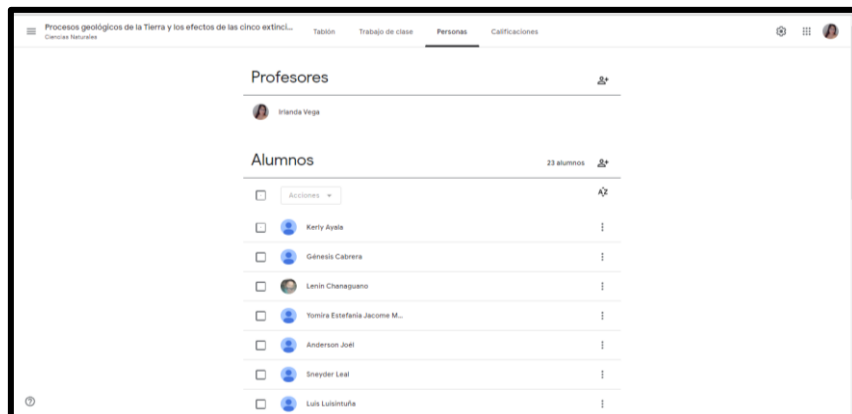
Procesos geológicos de la Tierra y los efectos de las cinco extinci...
Ciencias Naturales

Tablón Trabajo de clase Personas Calificaciones

Profesores

Irlanda Vega

Alumnos

23 alumnos

Acciones

AZ

Kerly Ayala

Génesis Cabrera

Lenin Chanaguano

Yomira Estefania Jacome M...

Anderson Joél

Sneyder Leal

Luis Luisintuña